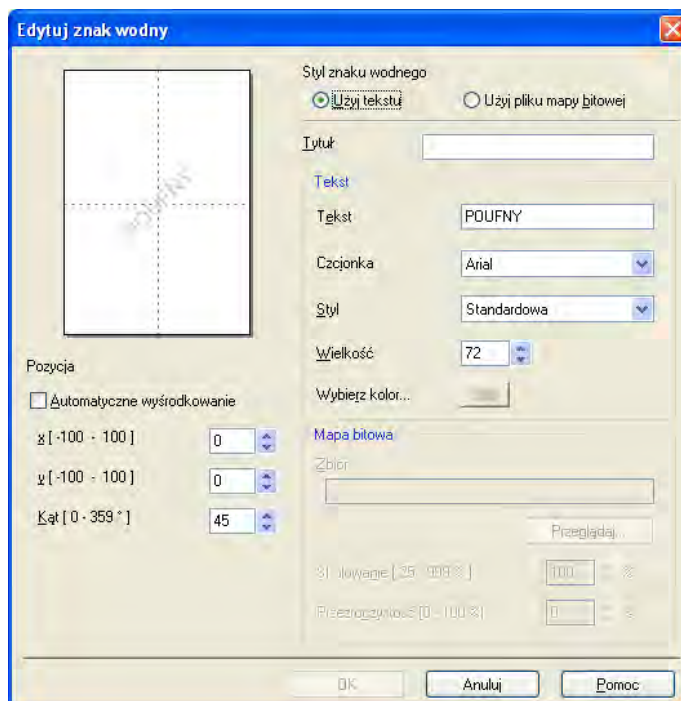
Edytuj znak wodny

POUFNY

Styl znaku wodnego
Użyj tekstu
Użyj pliku mapy bitowej

Tytuł

Tekst
Tekst POUFNY
Czcionka Arial
Styl Standardowa
Wielkość 72
Wybierz kolor...

Mapa bitowa
Zbiór
Przeglądaj...
Skalowanie [ 25 - 999 % ] 100 %
Przezroczystość [0 - 100 %] 0 %

Pozycja
Automatyczne wyśrodkowanie
x [ -100 - 100 ] 0
y [ -100 - 100 ] 0
Kąt [ 0 - 359 ° ] 45

OK Anuluj Pomoc